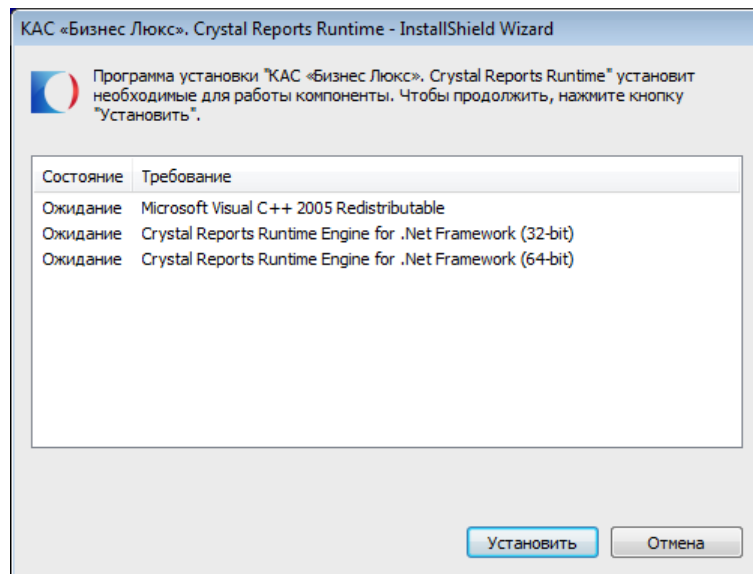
КАС «Бизнес Люкс». Crystal Reports Runtime - InstallShield Wizard

Программа установки "КАС «Бизнес Люкс». Crystal Reports Runtime" установит необходимые для работы компоненты. Чтобы продолжить, нажмите кнопку "Установить".

| Состояние | Требование |
|---|---|
| Ожидание | Microsoft Visual C++ 2005 Redistributable |
| Ожидание | Crystal Reports Runtime Engine for .Net Framework (32-bit) |
| Ожидание | Crystal Reports Runtime Engine for .Net Framework (64-bit) |

Установить

Отмена